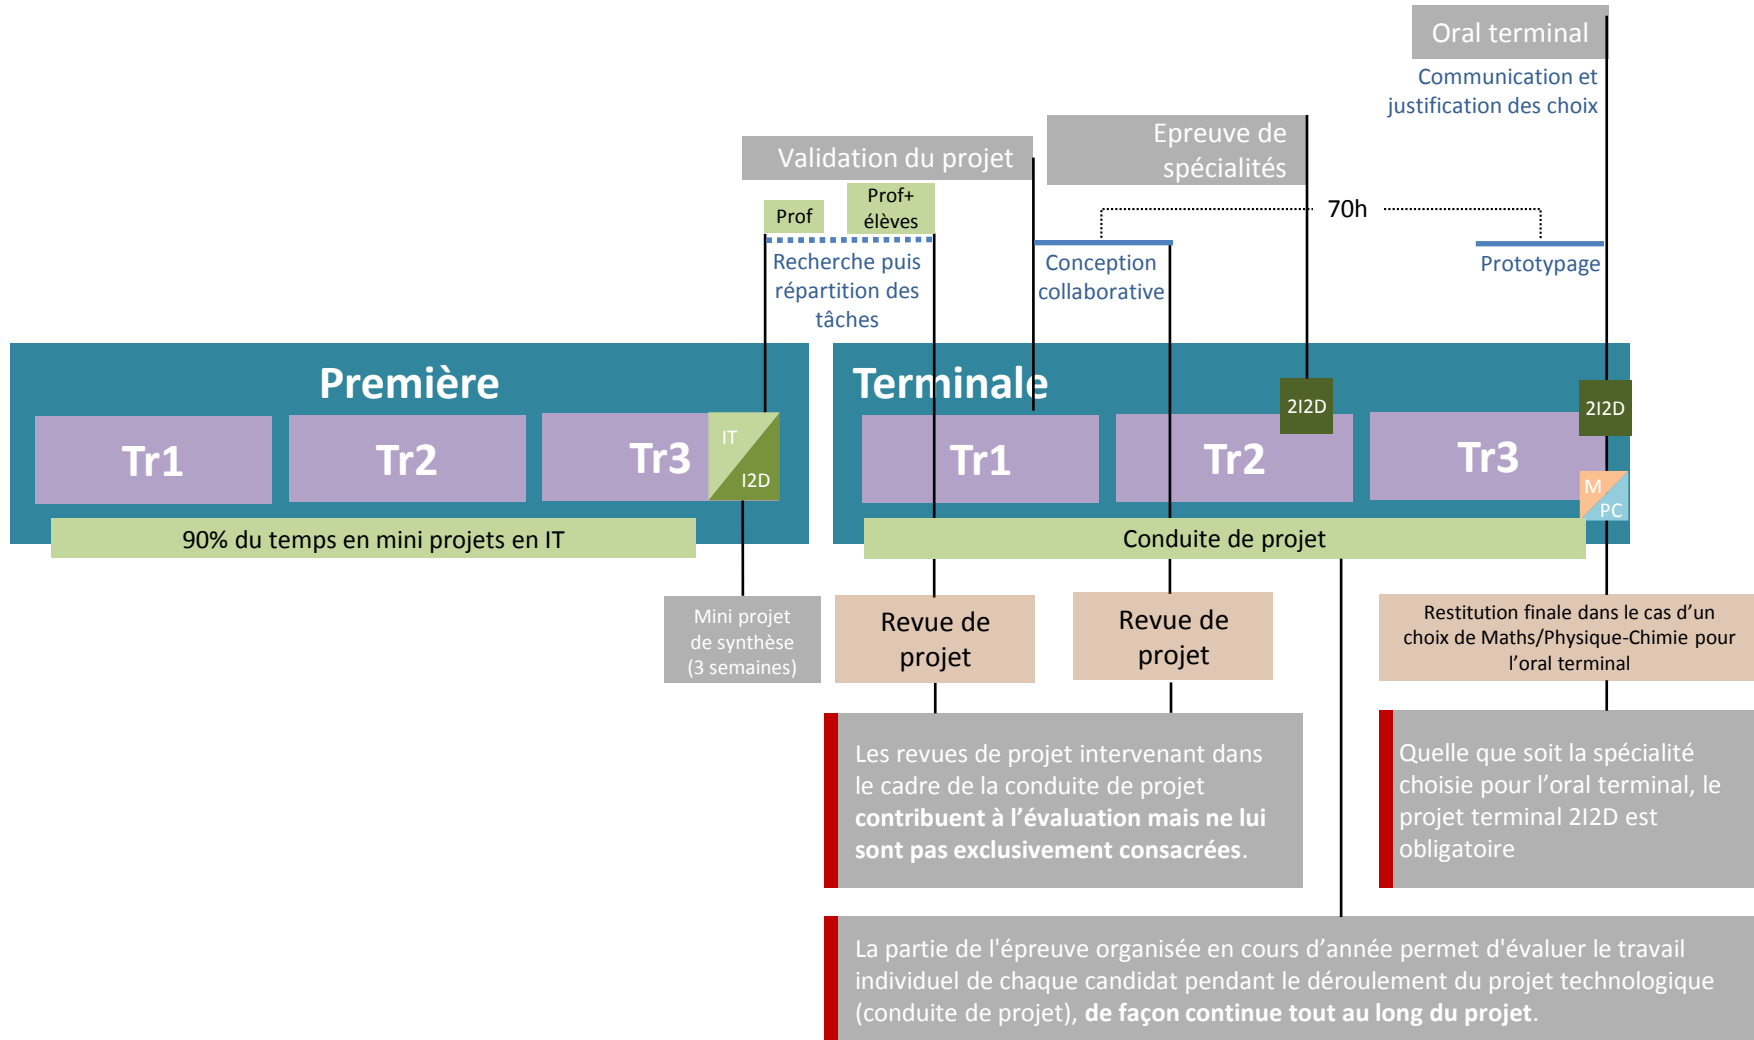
Oral terminal

Communication et justification des choix

Epreuve de spécialités

Validation du projet

Prof

Prof+ élèves

70h

Recherche puis répartition des tâches

Conception collaborative

Prototypage

Première

Tr1

Tr2

Tr3

IT

I2D

90% du temps en mini projets en IT

Terminale

2I2D

Tr1

Tr2

2I2D

Tr3

M

PC

Conduite de projet

Mini projet de synthèse (3 semaines)

Revue de projet

Revue de projet

Restitution finale dans le cas d’un choix de Maths/Physique-Chimie pour l’oral terminal

Les revues de projet intervenant dans le cadre de la conduite de projet **contribuent à l’évaluation mais ne lui sont pas exclusivement consacrées**.

Quelle que soit la spécialité choisie pour l’oral terminal, le projet terminal 2I2D est obligatoire

La partie de l'épreuve organisée en cours d’année permet d'évaluer le travail individuel de chaque candidat pendant le déroulement du projet technologique (conduite de projet), **de façon continue tout au long du projet**.